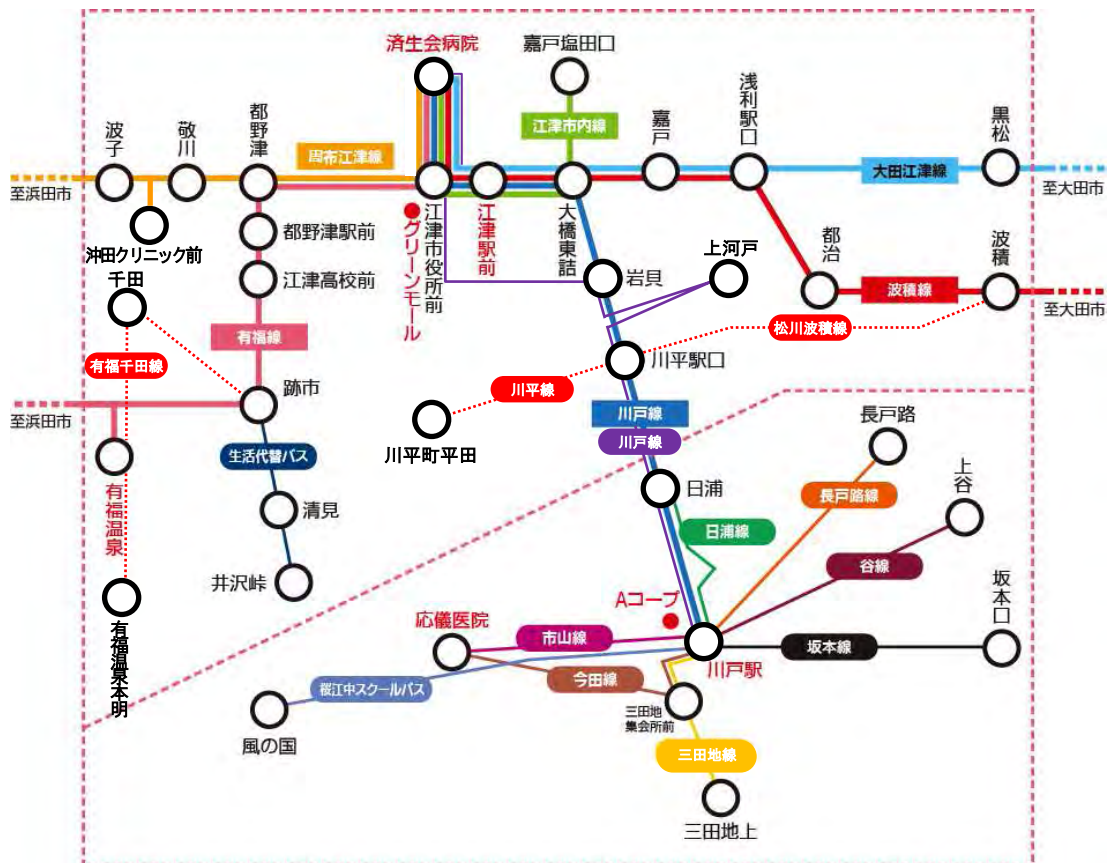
済生会病院
嘉戸塩田口
江津市内線
波子
敬川
都野津
周布江津線
嘉戸
浅利駅口
黒松
大田江津線
至浜田市
至大田市
沖田クリニック前
都野津駅前
江津高校前
江津市役所前
グリーンモール
江津駅前
大橋東詰
岩貝
上河戸
都治
波積
波積線
至大田市
千田
有福線
松川波積線
川平駅口
有福千田線
跡市
川平線
至浜田市
川平町平田
川戸線
川戸線
長戸路
生活代替バス
日浦
上谷
有福温泉
清見
日浦線
長戸路線
井沢峠
谷線
坂本口
有福温泉本明
Aコープ
応儀医院
市山線
川戸駅
坂本線
今田線
桜江中スクールバス
風の国
三田地集会所前
三田地線
三田地上